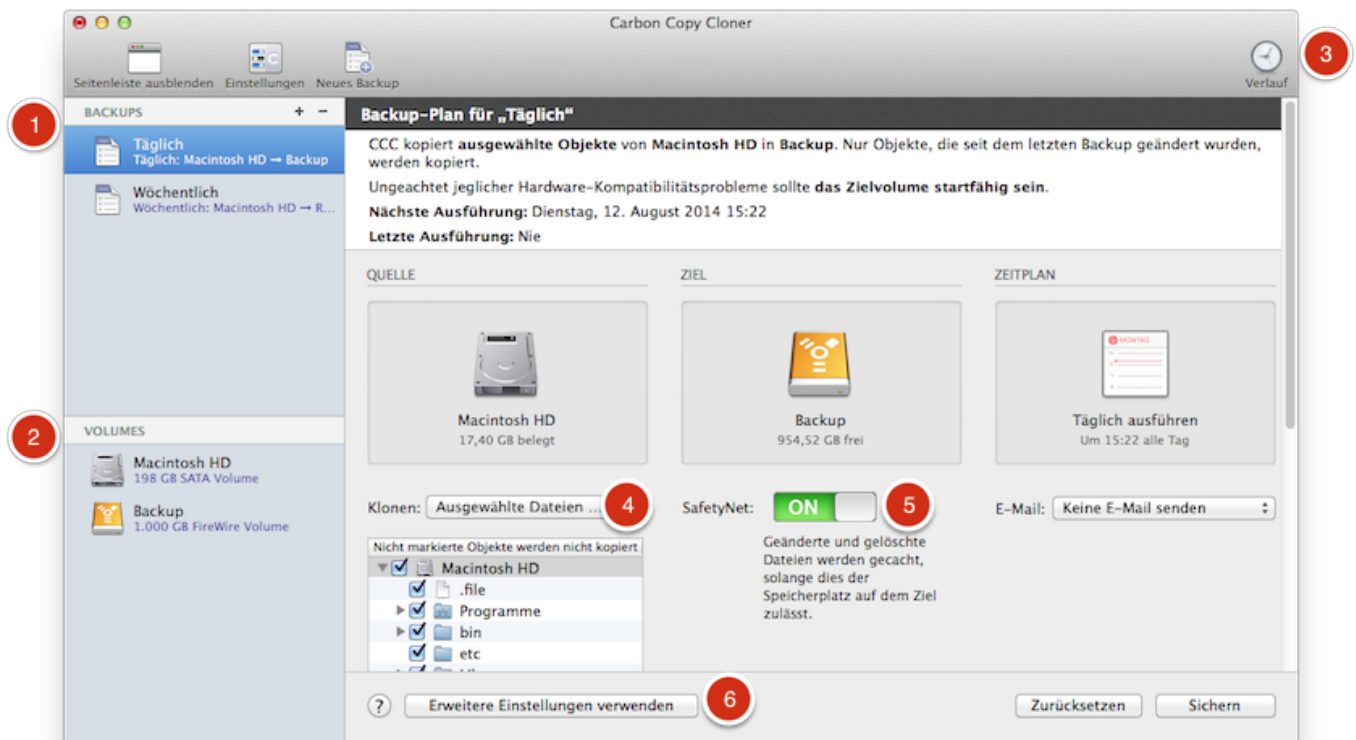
Carbon Copy Cloner

Seitenleiste ausblenden Einstellungen Neues Backup

Verlauf

3

1

BACKUPS + −

Täglich
Täglich: Macintosh HD → Backup

Wöchentlich
Wöchentlich: Macintosh HD → R...

2

VOLUMES

Macintosh HD
198 GB SATA Volume

Backup
1.000 GB FireWire Volume

Backup-Plan für „Täglich"

CCC kopiert **ausgewählte Objekte** von **Macintosh HD** in **Backup**. Nur Objekte, die seit dem letzten Backup geändert wurden, werden kopiert.

Ungeachtet jeglicher Hardware-Kompatibilitätsprobleme sollte **das Zielvolume startfähig sein**.

**Nächste Ausführung:** Dienstag, 12. August 2014 15:22

**Letzte Ausführung:** Nie

QUELLE

Macintosh HD
17,40 GB belegt

ZIEL

Backup
954,52 GB frei

ZEITPLAN

MONTAG

Täglich ausführen
Um 15:22 alle Tag

Klonen: Ausgewählte Dateien ...

4

SafetyNet: ON

5

Geänderte und gelöschte Dateien werden gecacht, solange dies der Speicherplatz auf dem Ziel zulässt.

E-Mail: Keine E-Mail senden

Nicht markierte Objekte werden nicht kopiert

Macintosh HD
.file
Programme
bin
etc

?

Erweiterte Einstellungen verwenden

6

Zurücksetzen

Sichern